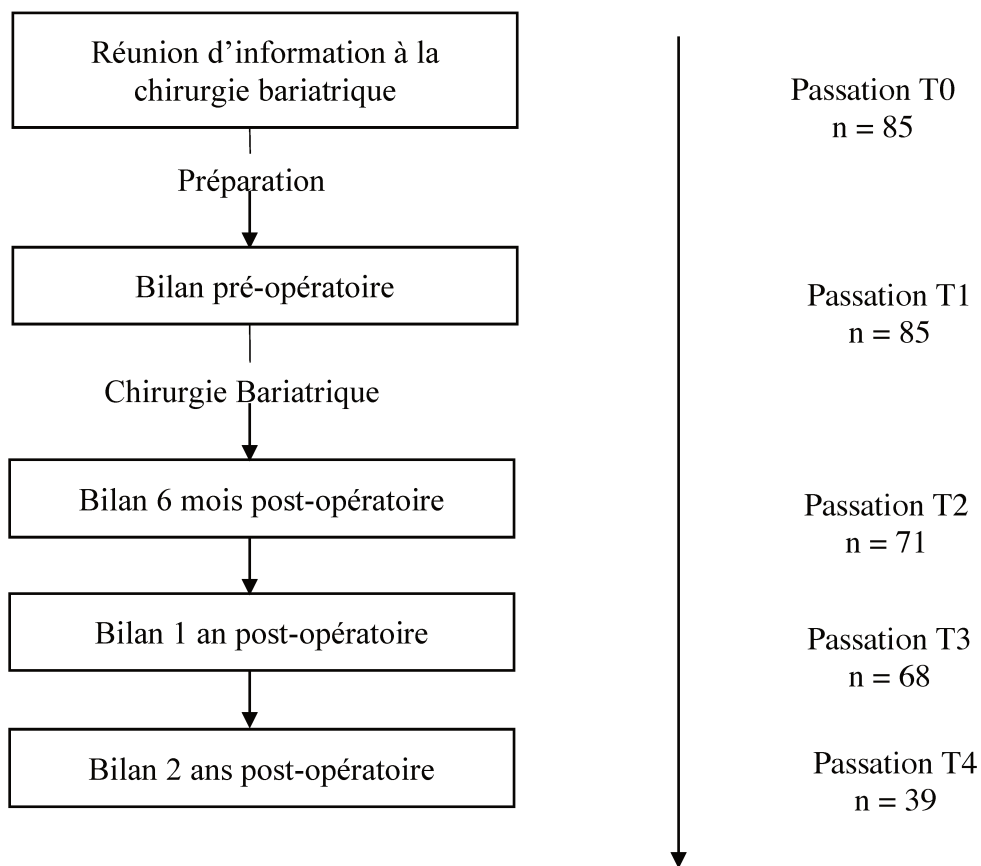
Réunion d'information à la chirurgie bariatrique

Passation T0
n = 85

Préparation

Bilan pré-opératoire

Passation T1
n = 85

Chirurgie Bariatrique

Bilan 6 mois post-opératoire

Passation T2
n = 71

Bilan 1 an post-opératoire

Passation T3
n = 68

Bilan 2 ans post-opératoire

Passation T4
n = 39